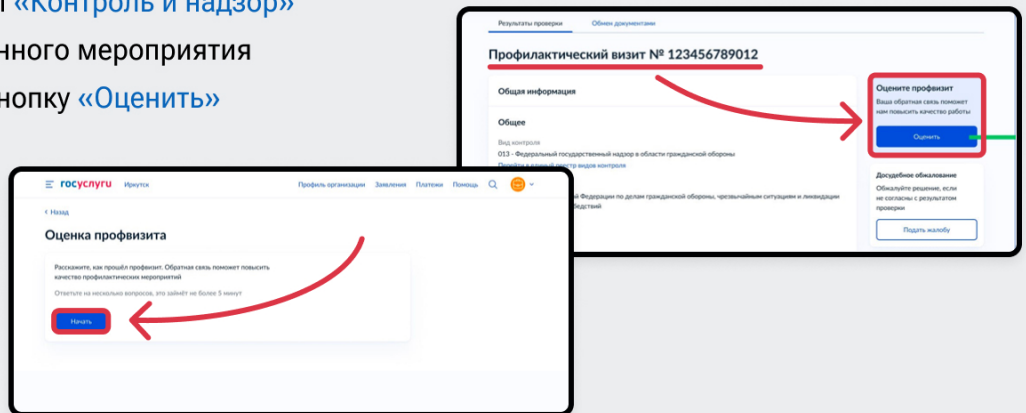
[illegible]т «Контроль и надзор»
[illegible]нного мероприятия
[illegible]нопку «Оценить»

Результаты проверки
Обмен документами

Профилактический визит № 123456789012

Общая информация

Общее

Вид контроля
013 - Федеральный государственный надзор в области гражданской обороны
Перейти в единый реестр видов контроля

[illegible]й Федерации по делам гражданской обороны, чрезвычайным ситуациям и ликвидации
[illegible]бедствий

Оцените профвизит
Ваша обратная связь поможет нам повысить качество работы
Оценить

Досудебное обжалование
Обжалуйте решение, если не согласны с результатом проверки
Подать жалобу

госуслуги
Иркутск
Профиль организации
Заявления
Платежи
Помощь

< Назад

Оценка профвизита

Расскажите, как прошёл профвизит. Обратная связь поможет повысить качество профилактических мероприятий

Ответьте на несколько вопросов, это займёт не более 5 минут

Начать